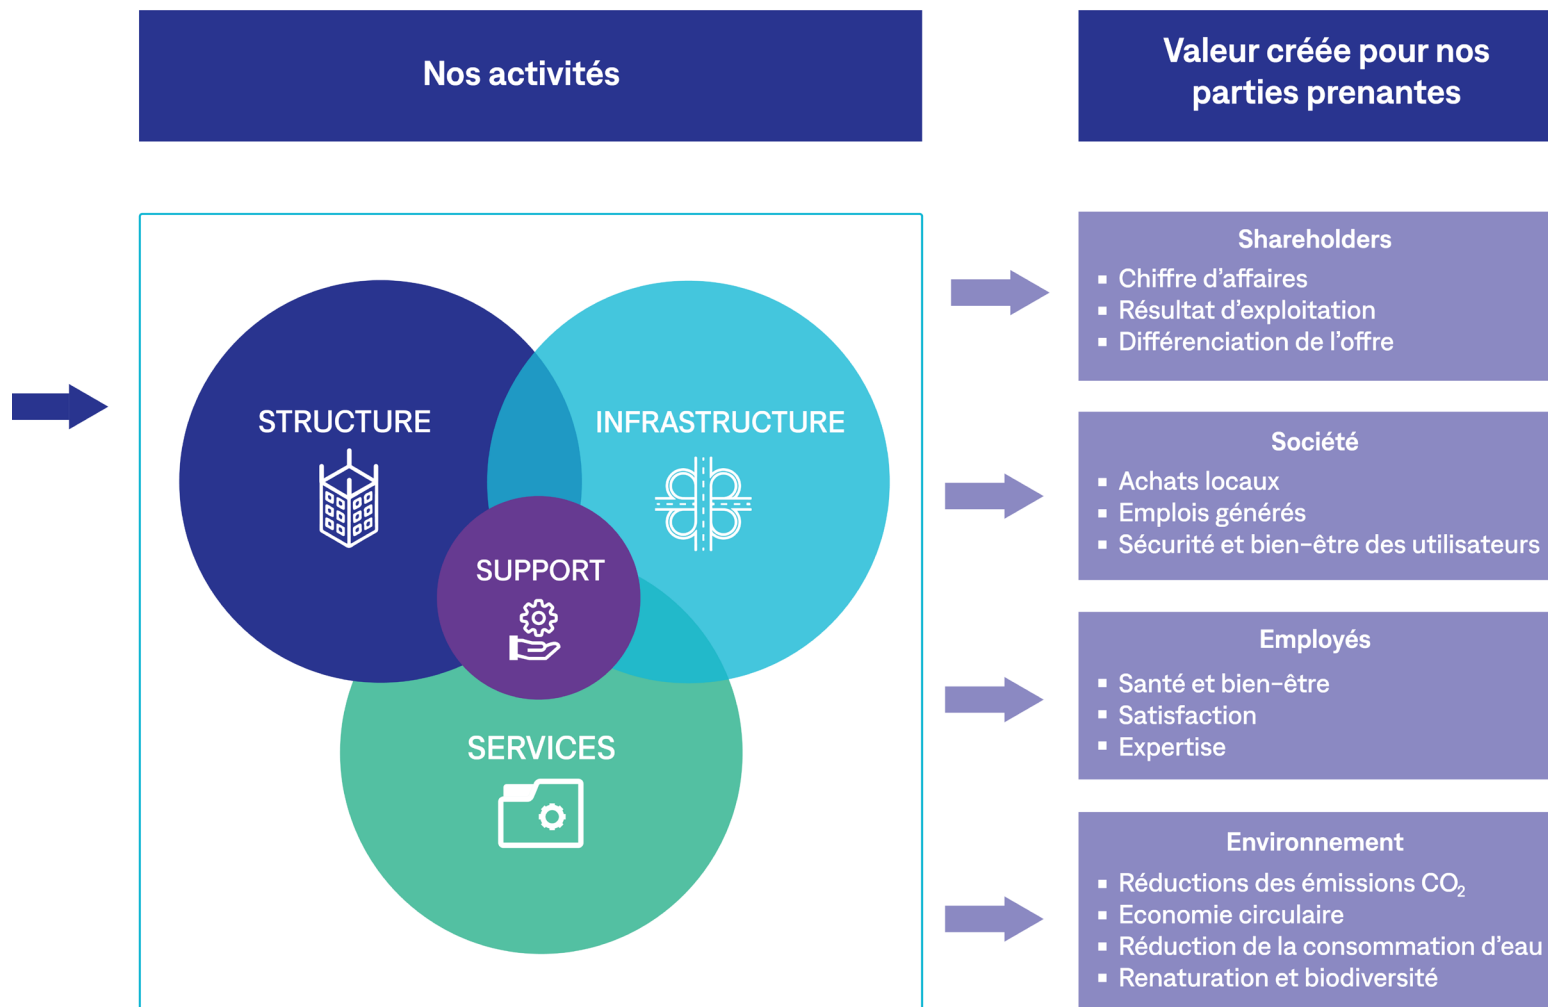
Nos activités

Valeur créée pour nos parties prenantes

STRUCTURE

INFRASTRUCTURE

SUPPORT

SERVICES

Shareholders
- Chiffre d'affaires
- Résultat d'exploitation
- Différenciation de l'offre

Société
- Achats locaux
- Emplois générés
- Sécurité et bien-être des utilisateurs

Employés
- Santé et bien-être
- Satisfaction
- Expertise

Environnement
- Réductions des émissions $CO_2$
- Economie circulaire
- Réduction de la consommation d'eau
- Renaturation et biodiversité